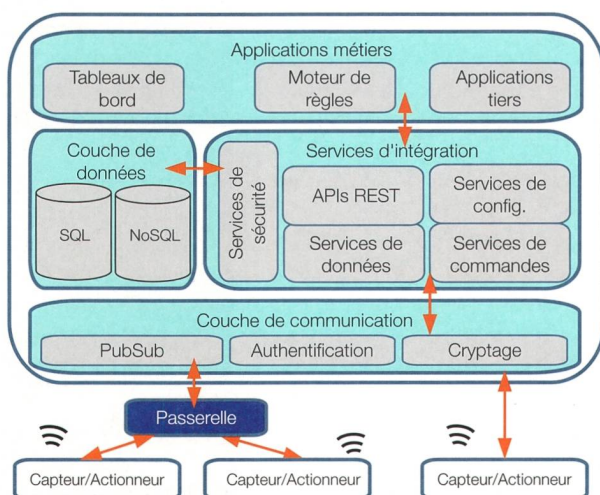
Applications métiers

Tableaux de bord

Moteur de règles

Applications tiers

Couche de données

SQL

NoSQL

Services de sécurité

Services d'intégration

APIs REST

Services de config.

Services de données

Services de commandes

Couche de communication

PubSub

Authentification

Cryptage

Passerelle

Capteur/Actionneur

Capteur/Actionneur

Capteur/Actionneur